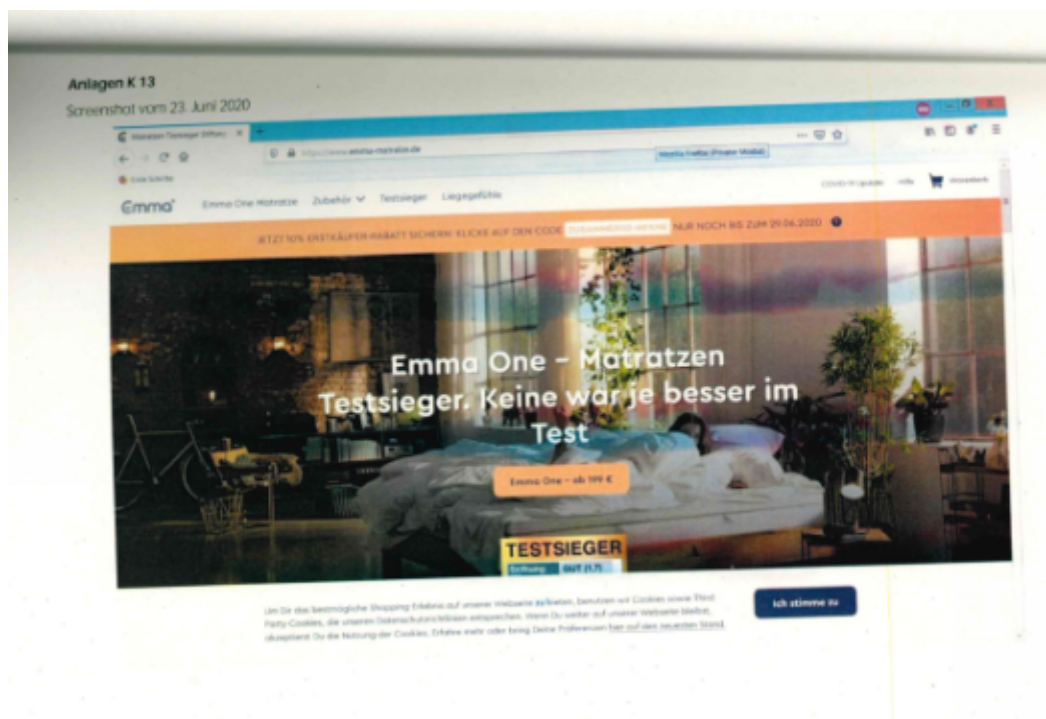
Anlagen K 13
Screenshot vom 23. Juni 2020

Matratzen Testsieger Effizienz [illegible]

https://www.emma-matratze.de

Mozilla Firefox (Private Modus)

Erste Schritte

Emma

Emma One Matratze Zubehör Testsieger Liegegefühle

COVID-19 Update Hilfe Warenkorb

JETZT 10% ERSTKÄUFER-RABATT SICHERN: KLICKE AUF DEN CODE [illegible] NUR NOCH BIS ZUM 29.06.2020

Emma One – Matratzen Testsieger. Keine war je besser im Test

Emma One – ab 199 €

TESTSIEGER
Stiftung GUT (1,7)

Um Dir das bestmögliche Shopping Erlebnis auf unserer Webseite zu bieten, benutzen wir Cookies sowie Third Party Cookies, die unseren Datenschutzrichtlinien entsprechen. Wenn Du weiter auf unserer Webseite bleibst, akzeptierst Du die Nutzung der Cookies. Erfahre mehr oder bring Deine Präferenzen hier auf den neuesten Stand.

Ich stimme zu